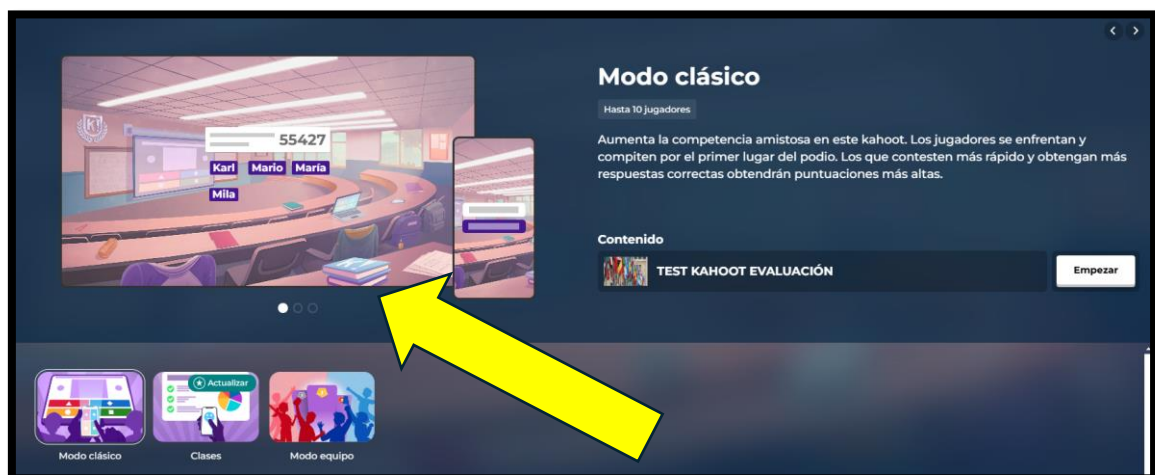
55427

Karl Mario Maria

Mila

Modo clásico

Hasta 10 jugadores

Aumenta la competencia amistosa en este kahoot. Los jugadores se enfrentan y compiten por el primer lugar del podio. Los que contesten más rápido y obtengan más respuestas correctas obtendrán puntuaciones más altas.

Contenido

TEST KAHOOT EVALUACIÓN

Empezar

Actualizar

Modo clásico

Clases

Modo equipo